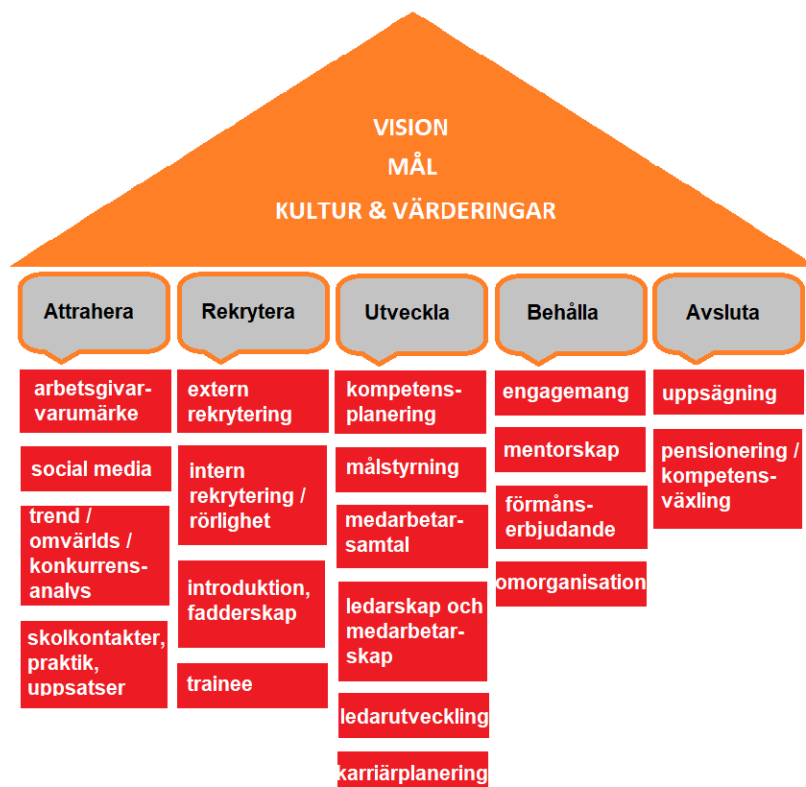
VISION
MÅL
KULTUR & VÄRDERINGAR

Attrahera

arbetsgivarvarumärke

social media

trend / omvärlds / konkurrensanalys

skolkontakter, praktik, uppsatser

Rekrytera

extern rekrytering

intern rekrytering / rörlighet

introduktion, fadderskap

trainee

Utveckla

kompetensplanering

målstyrning

medarbetarsamtal

ledarskap och medarbetarskap

ledarutveckling

karriärplanering

Behålla

engagemang

mentorskap

förmånserbjudande

omorganisation

Avsluta

uppsägning

pensionering / kompetensväxling